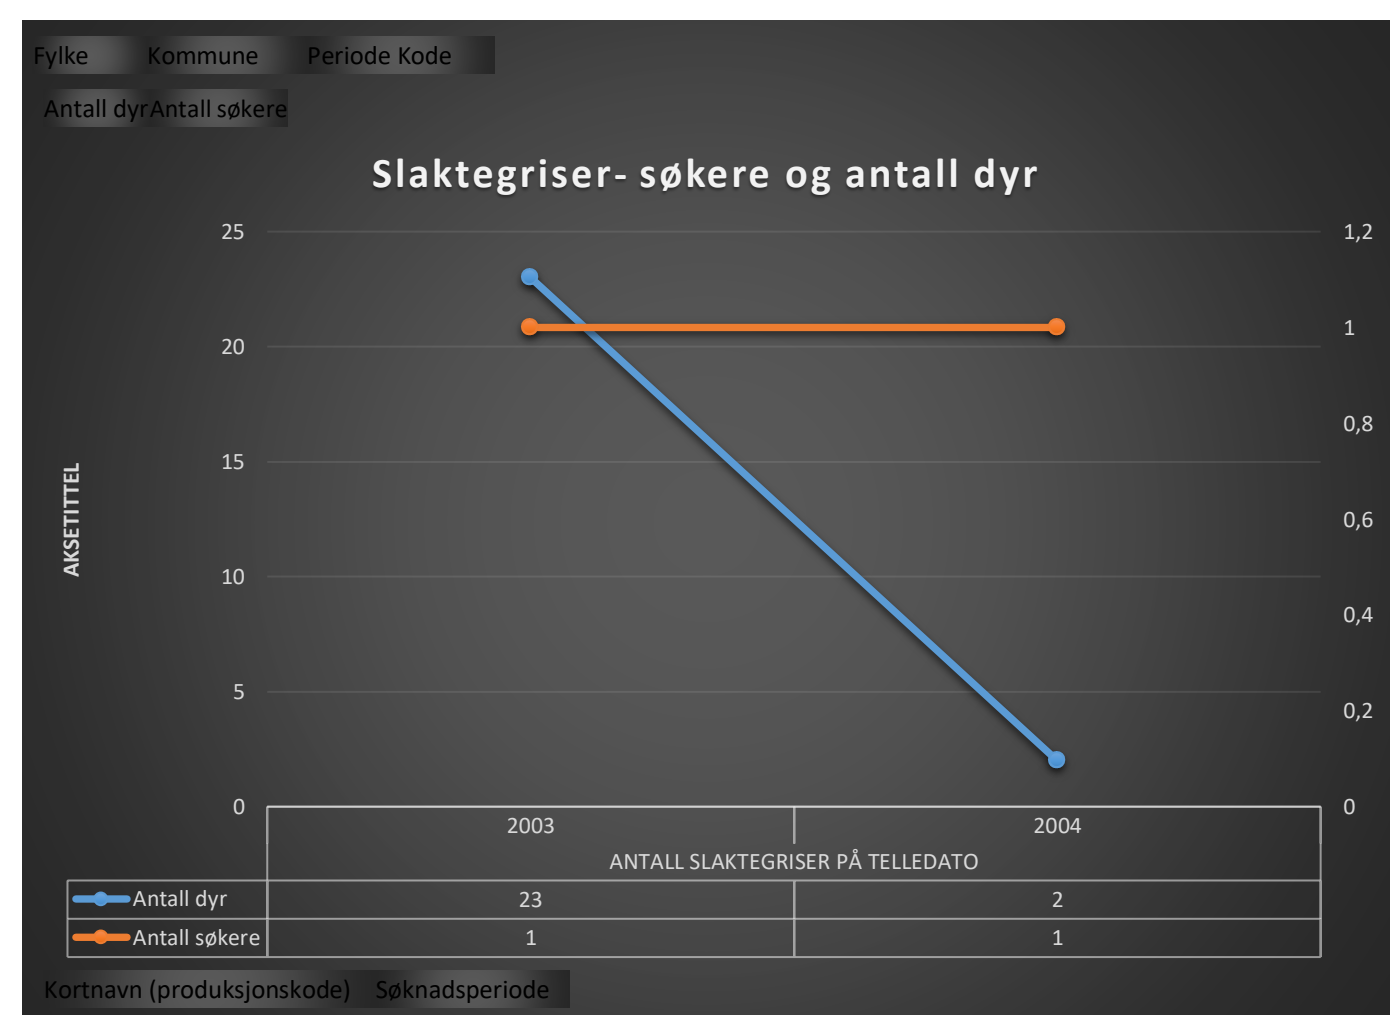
Fylke Kommune Periode Kode

Antall dyrAntall søkere

Slaktegriser- søkere og antall dyr

AKSETITTEL

25
20
15
10
5
0

1,2
1
0,8
0,6
0,4
0,2
0

|  | 2003 | 2004 |
|---|---|---|
|  | ANTALL SLAKTEGRISER PÅ TELLEDATO | |
| Antall dyr | 23 | 2 |
| Antall søkere | 1 | 1 |

Kortnavn (produksjonskode) Søknadsperiode